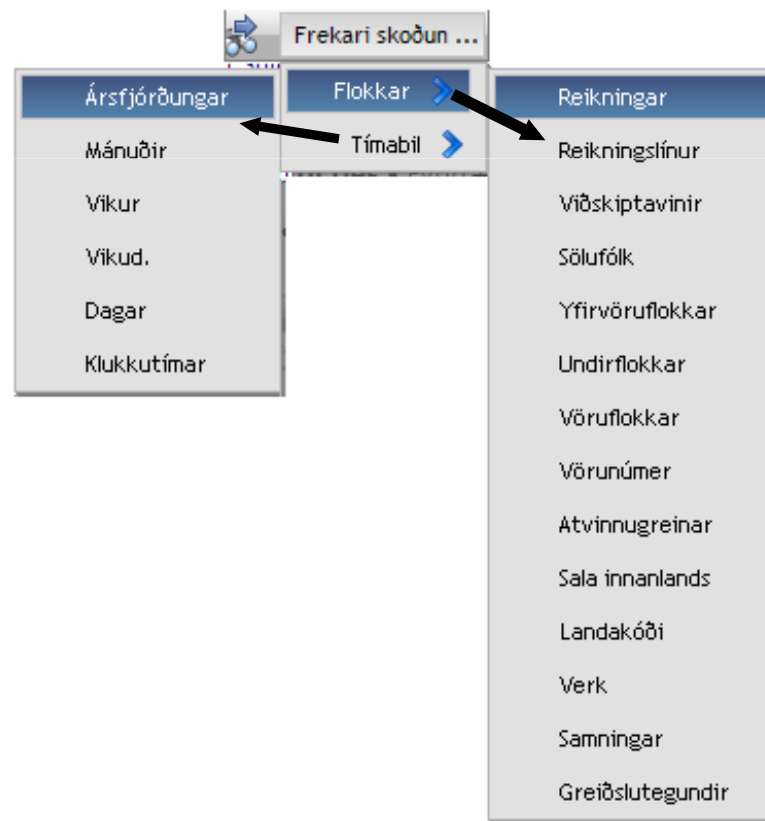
Frekari skoðun ...

Flokkar

Tímabil

Ársfjórðungar

Mánuðir

Vikur

Vikud.

Dagar

Klukkutímar

Reikningar

Reikningslínur

Viðskiptavinir

Sölufólk

Yfirvöruflokkar

Undirflokkar

Vöruflokkar

Vörunúmer

Atvinnugreinar

Sala innanlands

Landakóði

Verk

Samningar

Greiðslutegundir